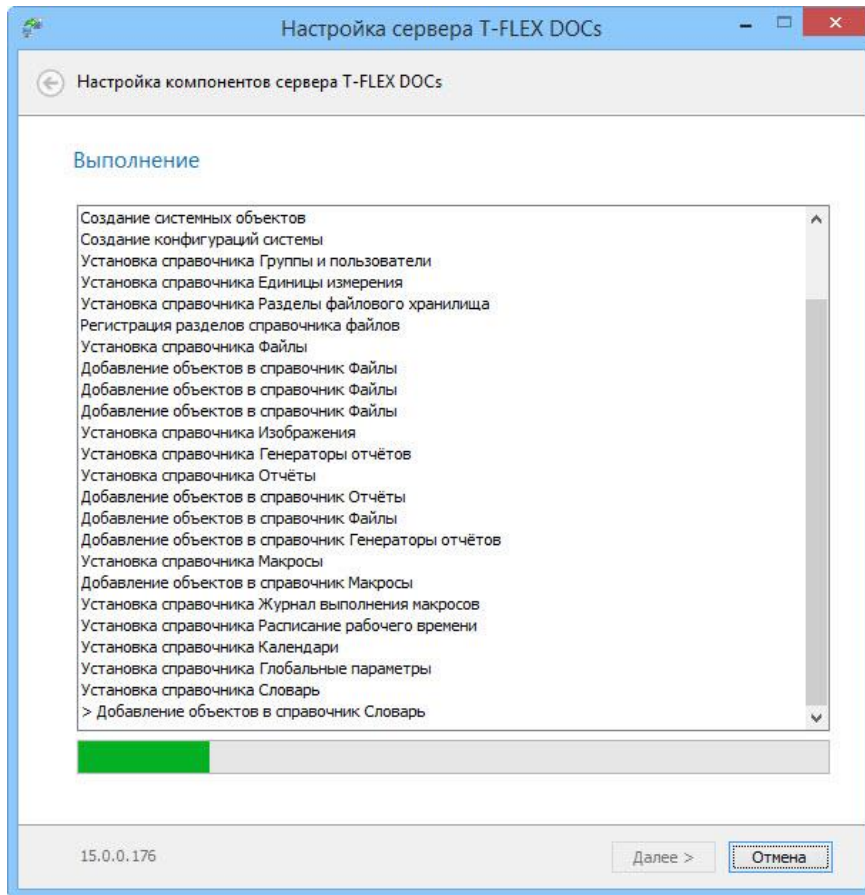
Настройка сервера T-FLEX DOCs

Настройка компонентов сервера T-FLEX DOCs

Выполнение

Создание системных объектов
Создание конфигураций системы
Установка справочника Группы и пользователи
Установка справочника Единицы измерения
Установка справочника Разделы файлового хранилища
Регистрация разделов справочника файлов
Установка справочника Файлы
Добавление объектов в справочник Файлы
Добавление объектов в справочник Файлы
Добавление объектов в справочник Файлы
Установка справочника Изображения
Установка справочника Генераторы отчётов
Установка справочника Отчёты
Добавление объектов в справочник Отчёты
Добавление объектов в справочник Файлы
Добавление объектов в справочник Генераторы отчётов
Установка справочника Макросы
Добавление объектов в справочник Макросы
Установка справочника Журнал выполнения макросов
Установка справочника Расписание рабочего времени
Установка справочника Календари
Установка справочника Глобальные параметры
Установка справочника Словарь
> Добавление объектов в справочник Словарь

15.0.0.176

Далее >

Отмена